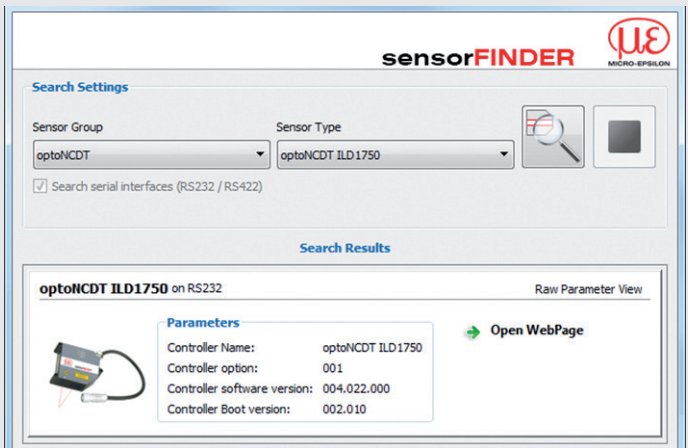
sensorFINDER

MICRO-EPSILON

Search Settings

Sensor Group

optoNCDT

Sensor Type

optoNCDT ILD1750

Search serial interfaces (RS232 / RS422)

Search Results

optoNCDT ILD1750 on RS232

Raw Parameter View

Parameters

| | |
|---|---|
| Controller Name: | optoNCDT ILD1750 |
| Controller option: | 001 |
| Controller software version: | 004.022.000 |
| Controller Boot version: | 002.010 |

Open WebPage